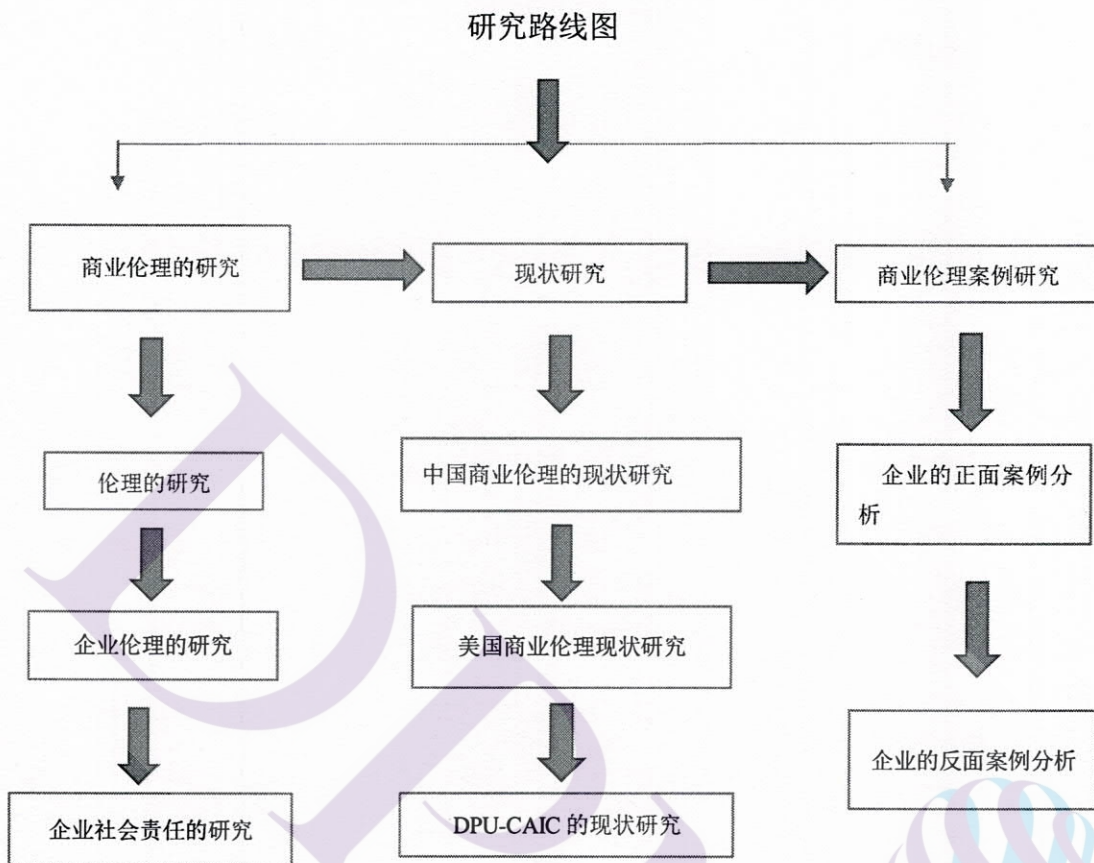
研究路线图

商业伦理的研究

现状研究

商业伦理案例研究

伦理的研究

企业伦理的研究

企业社会责任的研究

中国商业伦理的现状研究

美国商业伦理现状研究

DPU-CAIC 的现状研究

企业的正面案例分析

企业的反面案例分析